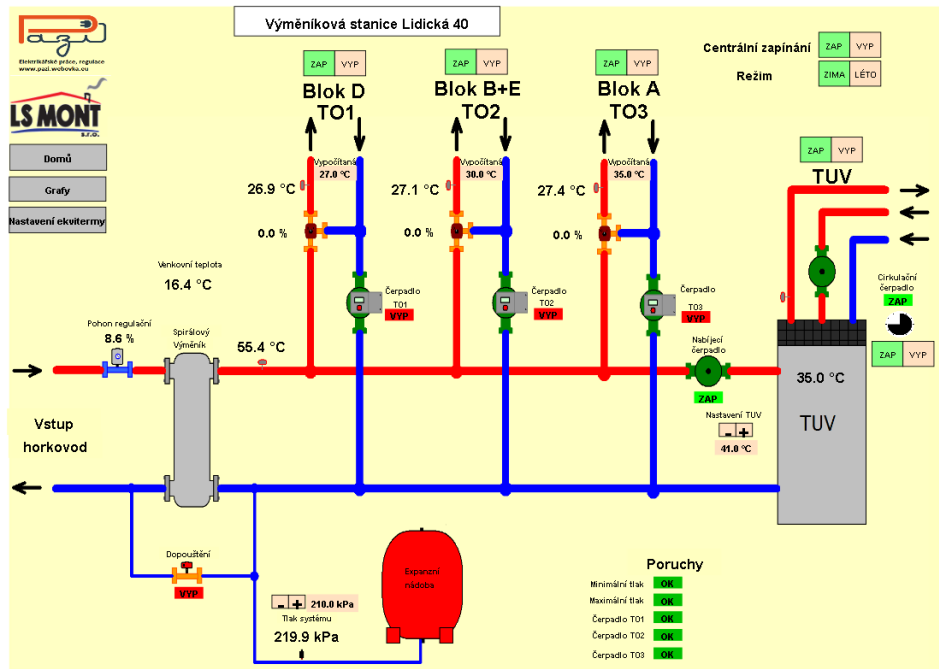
Pazu
Elektrikářské práce, regulace
www.pazi.webovka.eu

LS MONT
s.r.o.

Domů

Grafy

Nastavení ekvitermy

Výměníková stanice Lidická 40

ZAP VYP
Blok D
TO1

ZAP VYP
Blok B+E
TO2

ZAP VYP
Blok A
TO3

Centrální zapínání ZAP VYP
Režim ZIMA LÉTO

Vypočítaná
27.0 °C
26.9 °C
0.0 %

Vypočítaná
30.0 °C
27.1 °C
0.0 %

Vypočítaná
35.0 °C
27.4 °C
0.0 %

ZAP VYP
TUV

Venkovní teplota
16.4 °C

Čerpadlo
TO1
VYP

Čerpadlo
TO2
VYP

Čerpadlo
TO3
VYP

Cirkulační čerpadlo
ZAP

ZAP VYP

Pohon regulační
8.6 %

Spirálový Výměník

55.4 °C

Nabíjecí čerpadlo
ZAP

35.0 °C
TUV

Nastavení TUV
- +
41.0 °C

Vstup
horkovod

Dopouštění
VYP

- + 210.0 kPa
Tlak systému
219.9 kPa

Expanzní nádoba

Poruchy
Minimální tlak OK
Maximální tlak OK
Čerpadlo TO1 OK
Čerpadlo TO2 OK
Čerpadlo TO3 OK